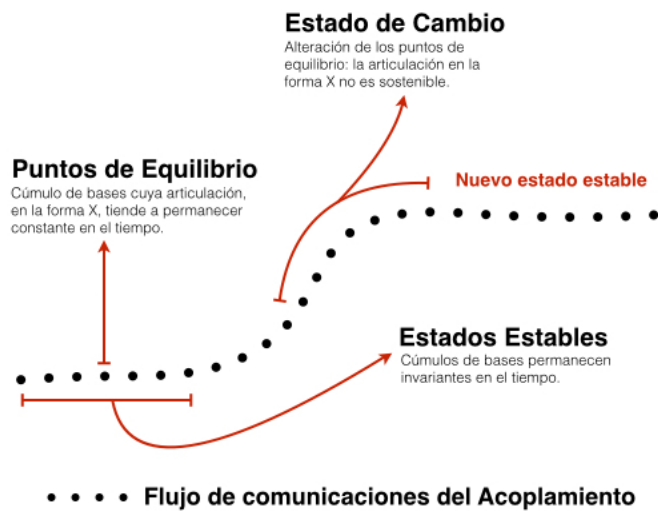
Estado de Cambio
Alteración de los puntos de equilibrio: la articulación en la forma X no es sostenible.

Puntos de Equilibrio
Cúmulo de bases cuya articulación, en la forma X, tiende a permanecer constante en el tiempo.

Nuevo estado estable

Estados Estables
Cúmulos de bases permanecen invariantes en el tiempo.

Flujo de comunicaciones del Acoplamiento